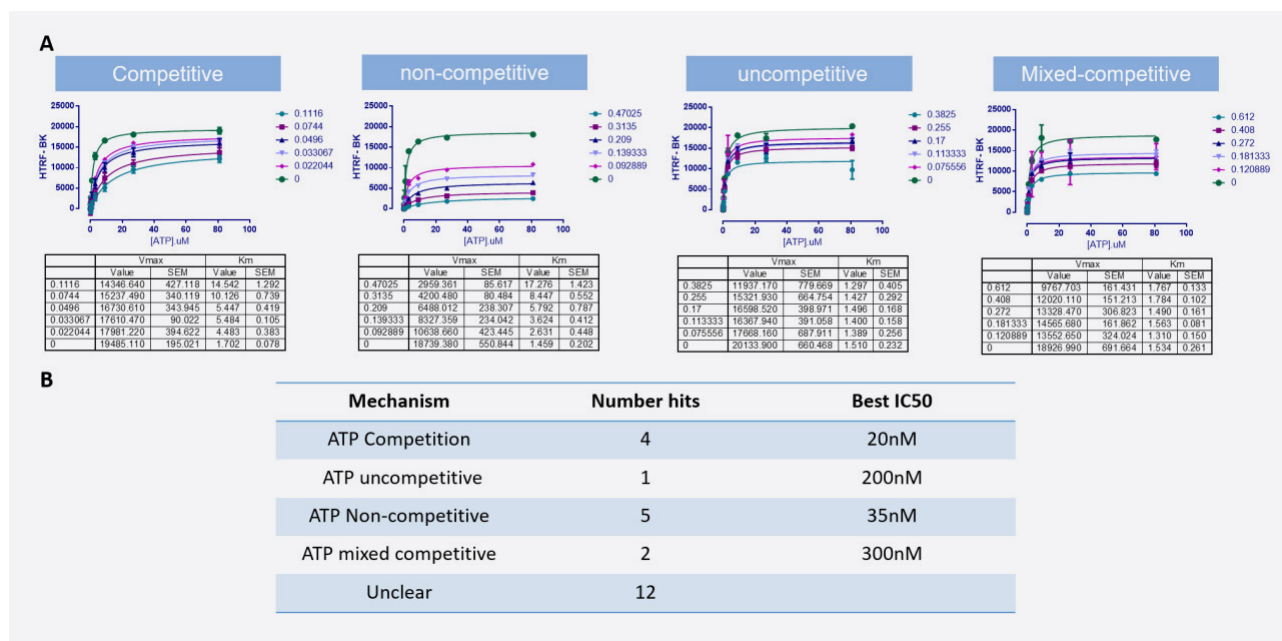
A

Competitive

25000
20000
15000
10000
5000
0
HTRF - BK
0 20 40 60 80 100
[ATP].uM

0.1116
0.0744
0.0496
0.033067
0.022044
0

| | Vmax | | Km | |
|---|---|---|---|---|
| | Value | SEM | Value | SEM |
| 0.1116 | 14346.640 | 427.118 | 14.542 | 1.292 |
| 0.0744 | 15237.490 | 340.119 | 10.126 | 0.739 |
| 0.0496 | 16730.610 | 343.945 | 5.447 | 0.419 |
| 0.033067 | 17610.470 | 90.022 | 5.484 | 0.105 |
| 0.022044 | 17981.220 | 394.622 | 4.483 | 0.383 |
| 0 | 19485.110 | 195.021 | 1.702 | 0.078 |

non-competitive

25000
20000
15000
10000
5000
0
HTRF - BK
0 20 40 60 80 100
[ATP].uM

0.47025
0.3135
0.209
0.139333
0.092889
0

| | Vmax | | Km | |
|---|---|---|---|---|
| | Value | SEM | Value | SEM |
| 0.47025 | 2959.361 | 85.617 | 17.276 | 1.423 |
| 0.3135 | 4200.480 | 80.484 | 8.447 | 0.552 |
| 0.209 | 6488.012 | 238.307 | 5.792 | 0.787 |
| 0.139333 | 8327.359 | 234.042 | 3.624 | 0.412 |
| 0.092889 | 10638.660 | 423.445 | 2.631 | 0.448 |
| 0 | 18739.380 | 550.844 | 1.459 | 0.202 |

uncompetitive

25000
20000
15000
10000
5000
0
HTRF - BK
0 20 40 60 80 100
[ATP].uM

0.3825
0.255
0.17
0.113333
0.075556
0

| | Vmax | | Km | |
|---|---|---|---|---|
| | Value | SEM | Value | SEM |
| 0.3825 | 11937.170 | 779.669 | 1.297 | 0.405 |
| 0.255 | 15321.930 | 664.754 | 1.427 | 0.292 |
| 0.17 | 16598.520 | 398.971 | 1.496 | 0.168 |
| 0.113333 | 16367.940 | 391.058 | 1.400 | 0.158 |
| 0.075556 | 17668.160 | 687.911 | 1.389 | 0.256 |
| 0 | 20133.900 | 660.468 | 1.510 | 0.232 |

Mixed-competitive

25000
20000
15000
10000
5000
0
HTRF - BK
0 20 40 60 80 100
[ATP].uM

0.612
0.408
0.272
0.181333
0.120889
0

| | Vmax | | Km | |
|---|---|---|---|---|
| | Value | SEM | Value | SEM |
| 0.612 | 9767.703 | 161.431 | 1.767 | 0.133 |
| 0.408 | 12020.110 | 151.213 | 1.784 | 0.102 |
| 0.272 | 13328.470 | 306.823 | 1.490 | 0.161 |
| 0.181333 | 14565.680 | 161.862 | 1.563 | 0.081 |
| 0.120889 | 13552.650 | 324.024 | 1.310 | 0.150 |
| 0 | 18926.990 | 691.664 | 1.534 | 0.261 |

B

| Mechanism | Number hits | Best IC50 |
|---|---|---|
| ATP Competition | 4 | 20nM |
| ATP uncompetitive | 1 | 200nM |
| ATP Non-competitive | 5 | 35nM |
| ATP mixed competitive | 2 | 300nM |
| Unclear | 12 | |